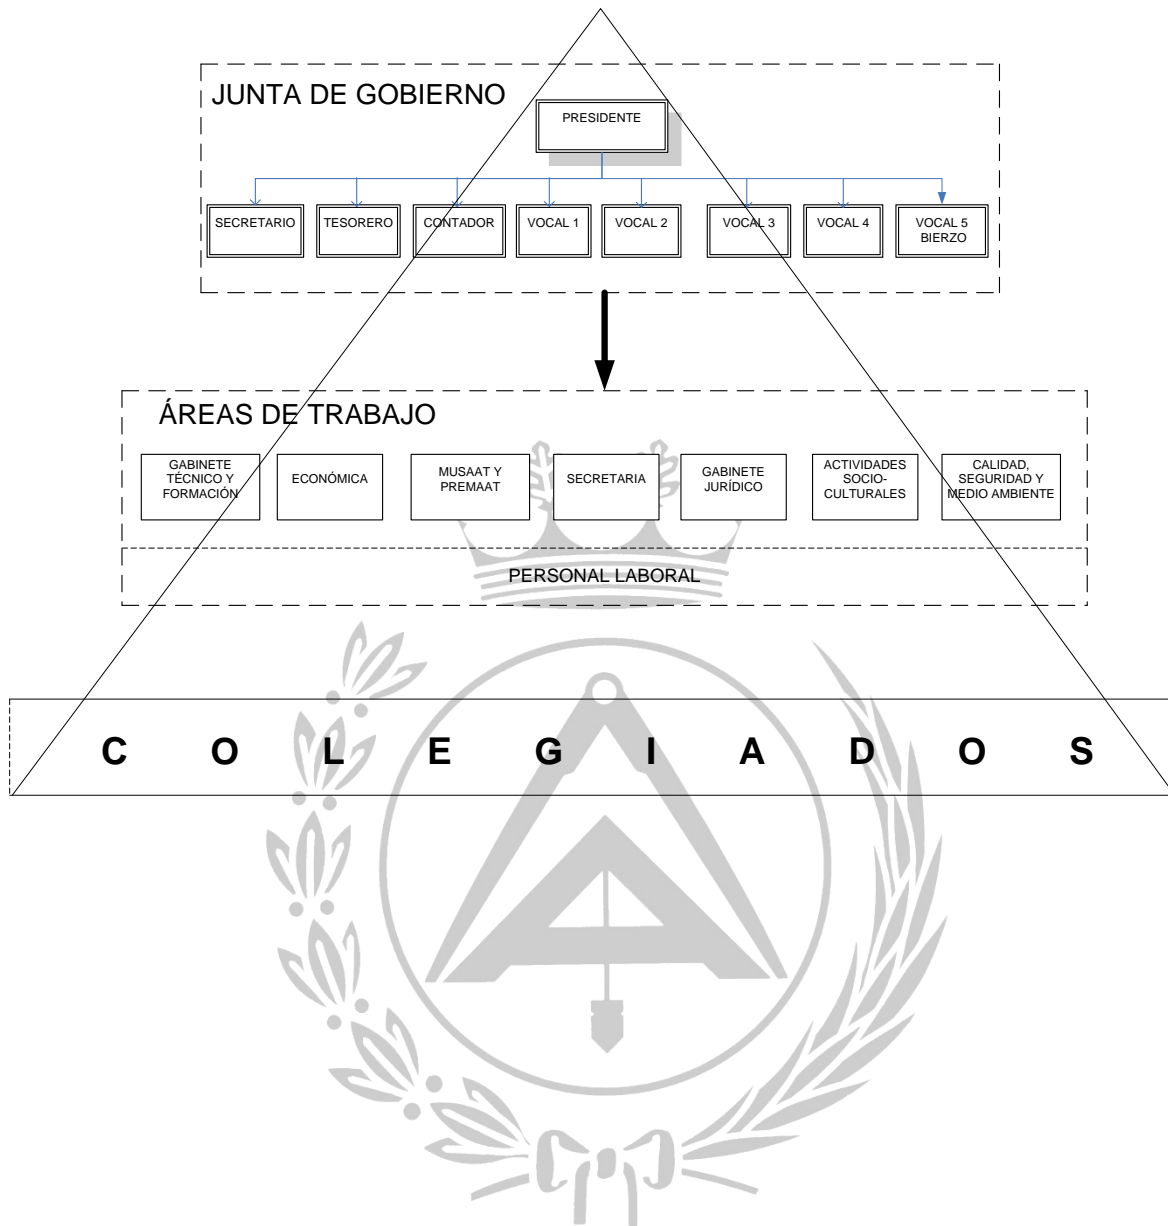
JUNTA DE GOBIERNO

PRESIDENTE

SECRETARIO

TESORERO

CONTADOR

VOCAL 1

VOCAL 2

VOCAL 3

VOCAL 4

VOCAL 5 BIERZO

ÁREAS DE TRABAJO

GABINETE TÉCNICO Y FORMACIÓN

ECONÓMICA

MUSAAT Y PREMAAT

SECRETARIA

GABINETE JURÍDICO

ACTIVIDADES SOCIO-CULTURALES

CALIDAD, SEGURIDAD Y MEDIO AMBIENTE

PERSONAL LABORAL

C O L E G I A D O S